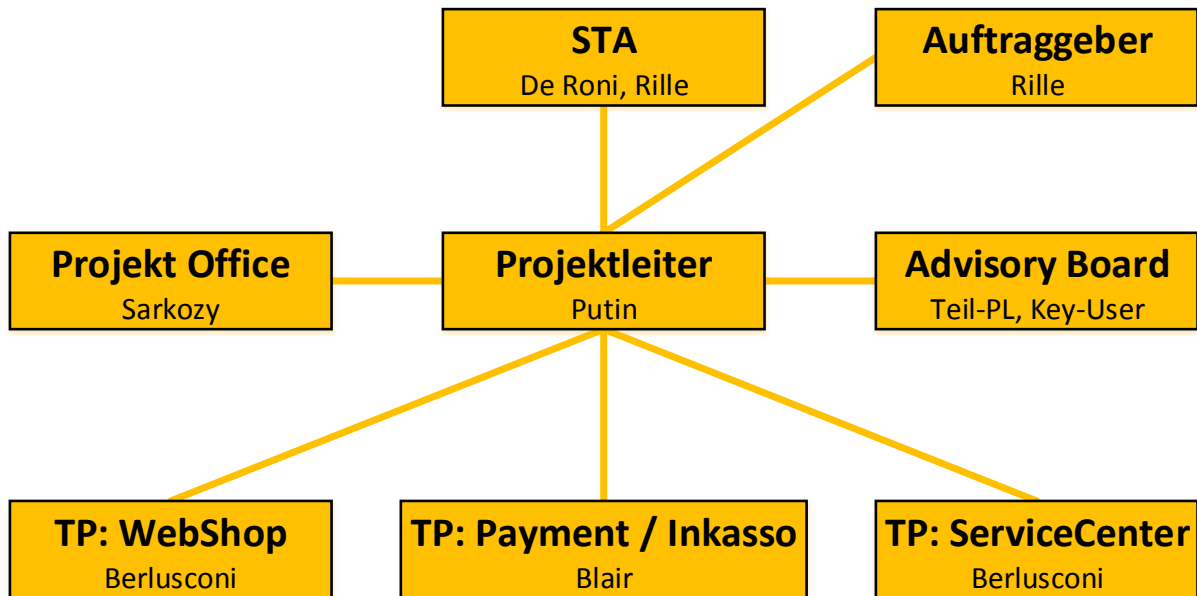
STA
De Roni, Rille

Auftraggeber
Rille

Projekt Office
Sarkozy

Projektleiter
Putin

Advisory Board
Teil-PL, Key-User

TP: WebShop
Berlusconi

TP: Payment / Inkasso
Blair

TP: ServiceCenter
Berlusconi